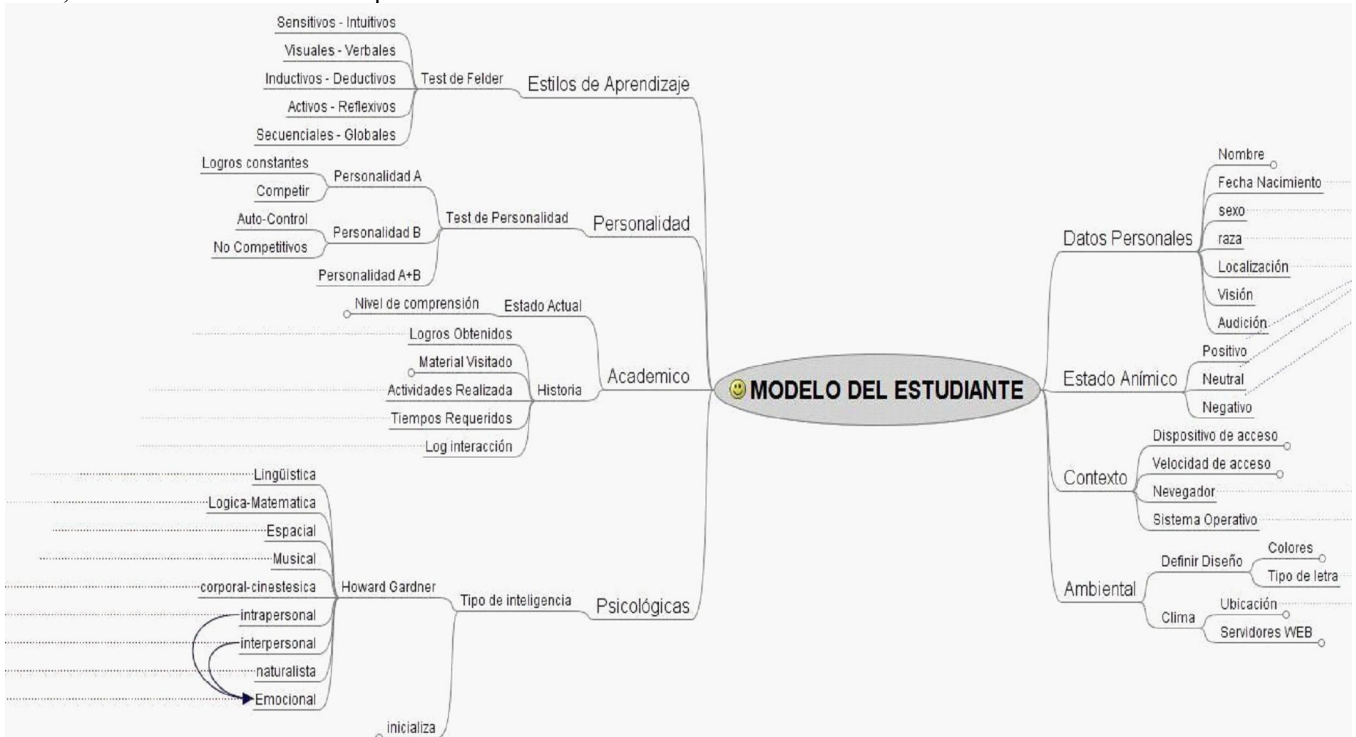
MODELO DEL ESTUDIANTE

Estilos de Aprendizaje
Test de Felder
Sensitivos - Intuitivos
Visuales - Verbales
Inductivos - Deductivos
Activos - Reflexivos
Secuenciales - Globales

Personalidad
Test de Personalidad
Personalidad A
Logros constantes
Competir
Personalidad B
Auto-Control
No Competitivos
Personalidad A+B

Academico
Estado Actual
Nivel de comprensión
Historia
Logros Obtenidos
Material Visitado
Actividades Realizada
Tiempos Requeridos
Log interacción

Psicológicas
Tipo de inteligencia
Howard Gardner
Lingüistica
Logica-Matematica
Espacial
Musical
corporal-cinestesica
intrapersonal
interpersonal
naturalista
Emocional
inicializa

Datos Personales
Nombre
Fecha Nacimiento
sexo
raza
Localización
Visión
Audición

Estado Anímico
Positivo
Neutral
Negativo

Contexto
Dispositivo de acceso
Velocidad de acceso
Nevegador
Sistema Operativo

Ambiental
Definir Diseño
Colores
Tipo de letra
Clima
Ubicación
Servidores WEB